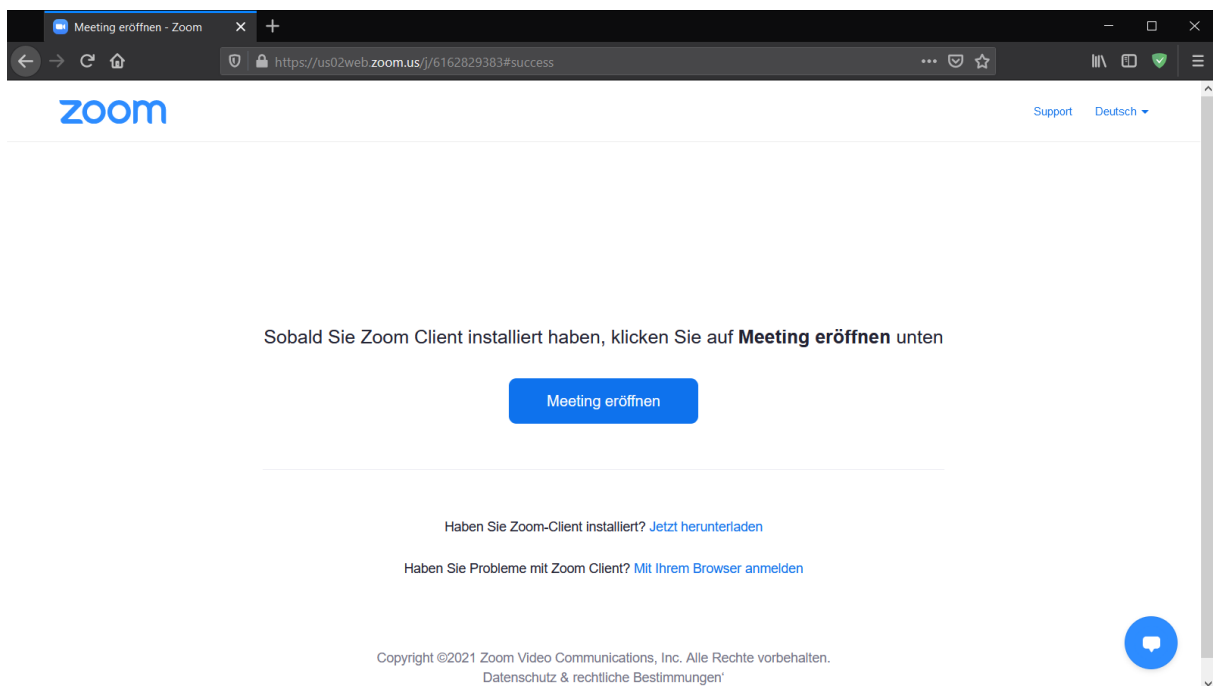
Meeting eröffnen - Zoom

https://us02web.zoom.us/j/6162829383#success

zoom

Support Deutsch

Sobald Sie Zoom Client installiert haben, klicken Sie auf **Meeting eröffnen** unten

Meeting eröffnen

Haben Sie Zoom-Client installiert? Jetzt herunterladen

Haben Sie Probleme mit Zoom Client? Mit Ihrem Browser anmelden

Copyright ©2021 Zoom Video Communications, Inc. Alle Rechte vorbehalten.
Datenschutz & rechtliche Bestimmungen'